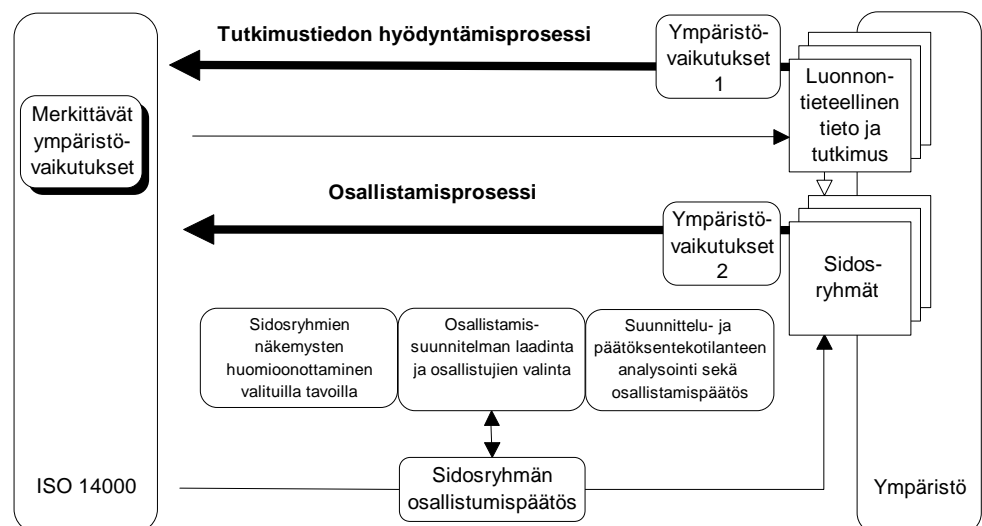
Tutkimustiedon hyödyntämisprosessi

Ympäristövaikutukset 1

Luonnontieteellinen tieto ja tutkimus

Merkittävät ympäristövaikutukset

Osallistamisprosessi

Ympäristövaikutukset 2

Sidosryhmät

Sidosryhmien näkemysten huomioonottaminen valituilla tavoilla

Osallistamissuunnitelman laadinta ja osallistujien valinta

Suunnittelu- ja päätöksentekotilanteen analysointi sekä osallistamispäätös

Sidosryhmän osallistumispäätös

ISO 14000

Ympäristö